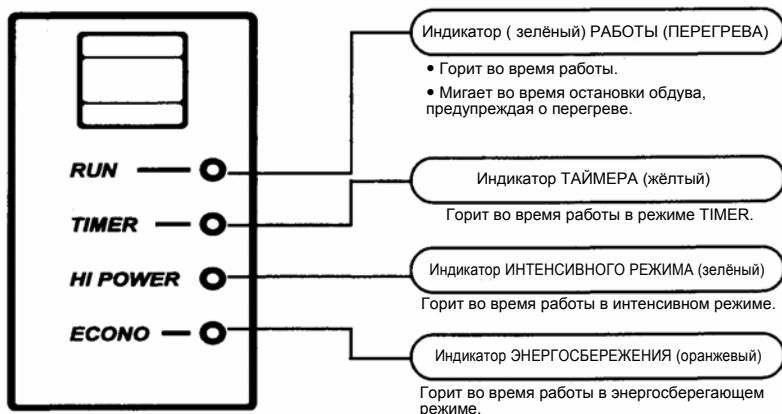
RUN

TIMER

HI POWER

ECONO

Индикатор ( зелёный) РАБОТЫ (ПЕРЕГРЕВА)

• Горит во время работы.

• Мигает во время остановки обдува, предупреждая о перегреве.

Индикатор ТАЙМЕРА (жёлтый)

Горит во время работы в режиме TIMER.

Индикатор ИНТЕНСИВНОГО РЕЖИМА (зелёный)

Горит во время работы в интенсивном режиме.

Индикатор ЭНЕРГОСБЕРЕЖЕНИЯ (оранжевый)

Горит во время работы в энергосберегающем режиме.